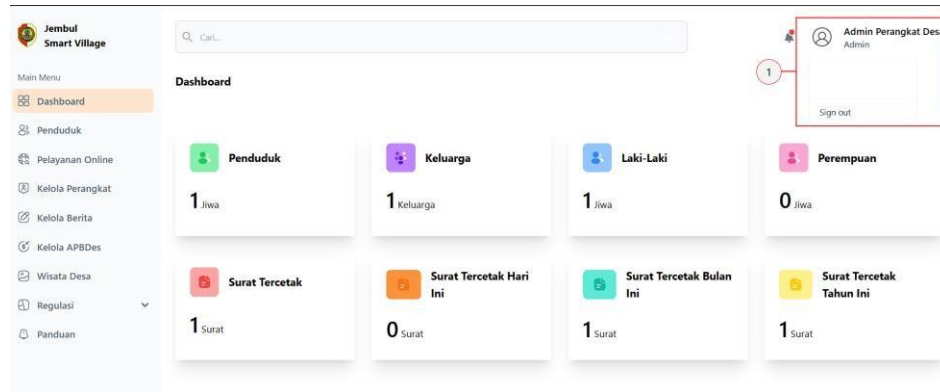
Jembul
Smart Village

Main Menu
Dashboard
Penduduk
Pelayanan Online
Kelola Perangkat
Kelola Berita
Kelola APBDes
Wisata Desa
Regulasi
Panduan

Q Cari...

Dashboard

1

Admin Perangkat Des
Admin

Sign out

Penduduk
1 Jiwa

Keluarga
1 Keluarga

Laki-Laki
1 Jiwa

Perempuan
0 Jiwa

Surat Tercetak
1 Surat

Surat Tercetak Hari Ini
0 Surat

Surat Tercetak Bulan Ini
1 Surat

Surat Tercetak Tahun Ini
1 Surat